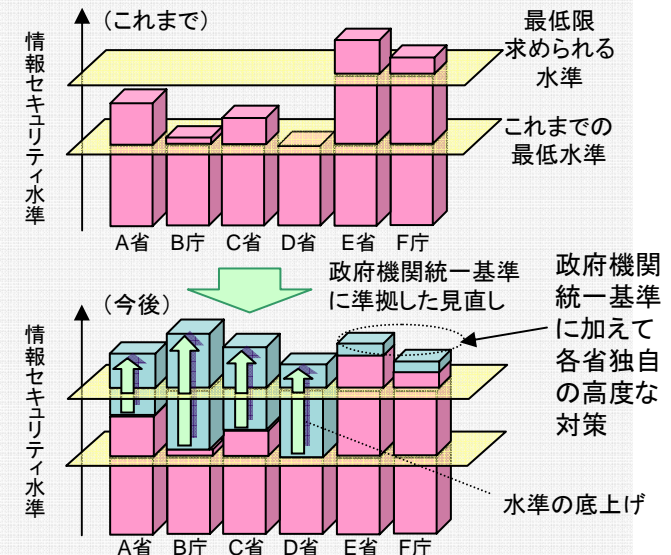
（これまで）

情報セキュリティ水準

最低限求められる水準

これまでの最低水準

A省 B庁 C省 D省 E省 F庁

政府機関統一基準に準拠した見直し

（今後）

政府機関統一基準に加えて各省独自の高度な対策

情報セキュリティ水準

水準の底上げ

A省 B庁 C省 D省 E省 F庁